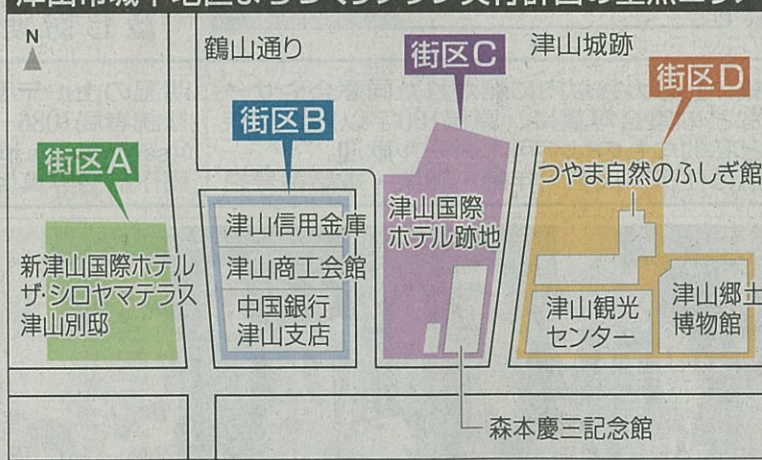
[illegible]

N

鶴山通り

街区C

津山城跡

街区D

街区B

街区A

つやま自然のふしぎ館

津山信用金庫

津山国際ホテル跡地

津山商工会館

新津山国際ホテル ザ・シロヤマテラス 津山別邸

中国銀行 津山支店

津山観光センター

津山郷土博物館

森本慶三記念館